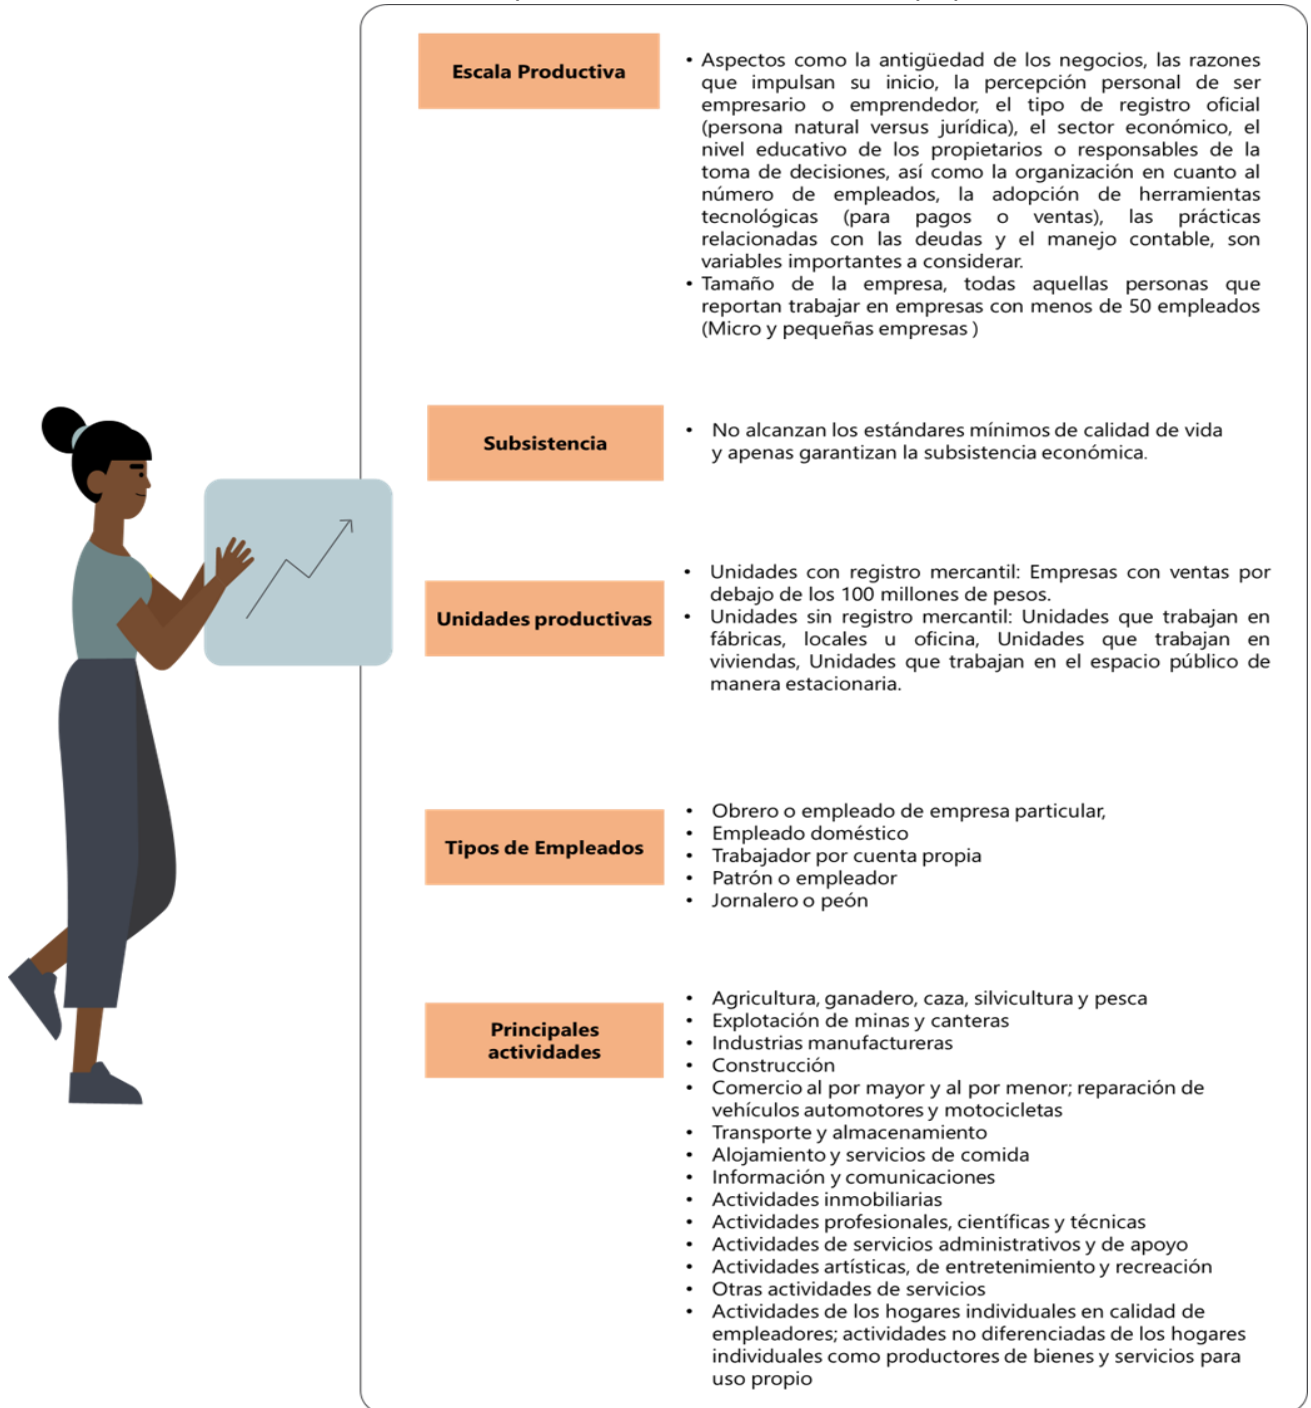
Escala Productiva

• Aspectos como la antigüedad de los negocios, las razones que impulsan su inicio, la percepción personal de ser empresario o emprendedor, el tipo de registro oficial (persona natural versus jurídica), el sector económico, el nivel educativo de los propietarios o responsables de la toma de decisiones, así como la organización en cuanto al número de empleados, la adopción de herramientas tecnológicas (para pagos o ventas), las prácticas relacionadas con las deudas y el manejo contable, son variables importantes a considerar.
• Tamaño de la empresa, todas aquellas personas que reportan trabajar en empresas con menos de 50 empleados (Micro y pequeñas empresas )

Subsistencia

• No alcanzan los estándares mínimos de calidad de vida y apenas garantizan la subsistencia económica.

Unidades productivas

• Unidades con registro mercantil: Empresas con ventas por debajo de los 100 millones de pesos.
• Unidades sin registro mercantil: Unidades que trabajan en fábricas, locales u oficina, Unidades que trabajan en viviendas, Unidades que trabajan en el espacio público de manera estacionaria.

Tipos de Empleados

• Obrero o empleado de empresa particular,
• Empleado doméstico
• Trabajador por cuenta propia
• Patrón o empleador
• Jornalero o peón

Principales actividades

• Agricultura, ganadero, caza, silvicultura y pesca
• Explotación de minas y canteras
• Industrias manufactureras
• Construcción
• Comercio al por mayor y al por menor; reparación de vehículos automotores y motocicletas
• Transporte y almacenamiento
• Alojamiento y servicios de comida
• Información y comunicaciones
• Actividades inmobiliarias
• Actividades profesionales, científicas y técnicas
• Actividades de servicios administrativos y de apoyo
• Actividades artísticas, de entretenimiento y recreación
• Otras actividades de servicios
• Actividades de los hogares individuales en calidad de empleadores; actividades no diferenciadas de los hogares individuales como productores de bienes y servicios para uso propio